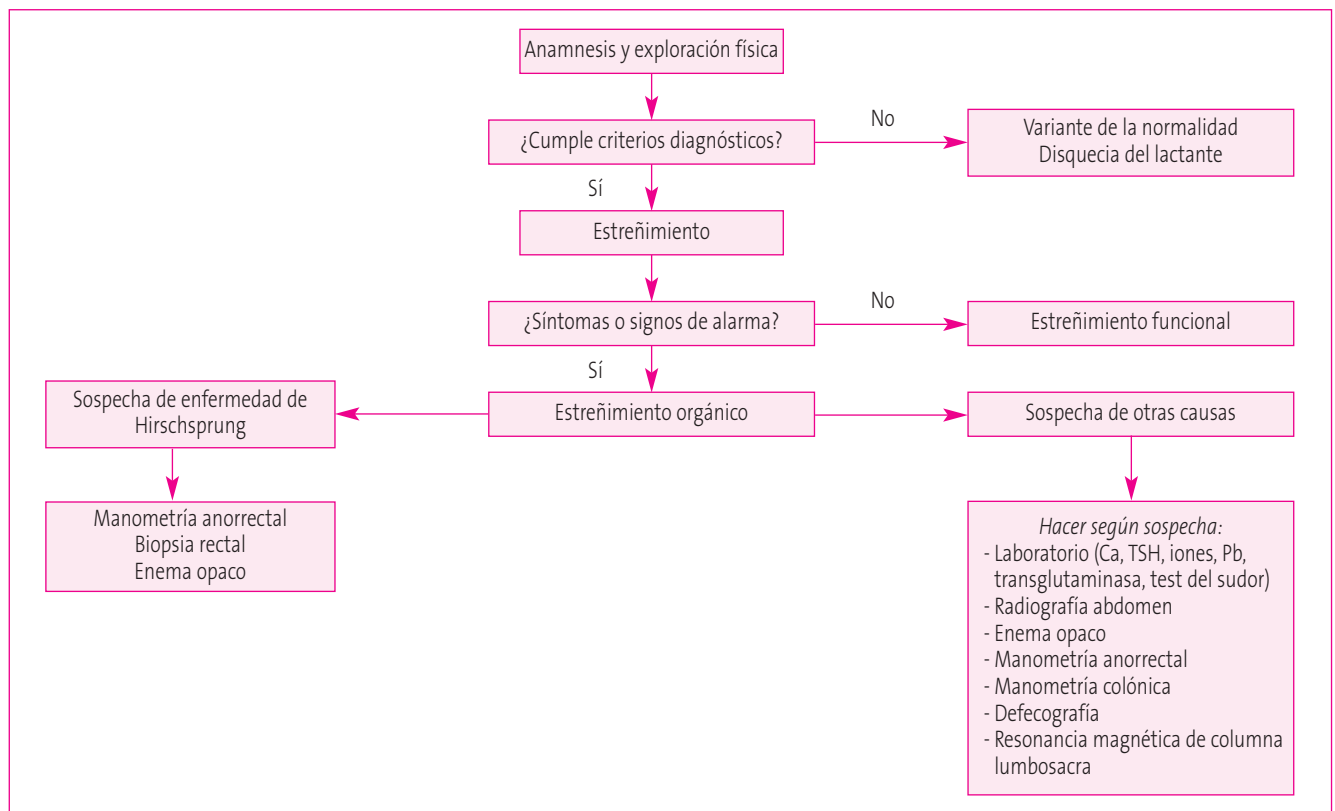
Anamnesis y exploración física

¿Cumple criterios diagnósticos?

No

Variante de la normalidad
Disquecia del lactante

Sí

Estreñimiento

¿Síntomas o signos de alarma?

No

Estreñimiento funcional

Sí

Sospecha de enfermedad de Hirschsprung

Estreñimiento orgánico

Sospecha de otras causas

Manometría anorrectal
Biopsia rectal
Enema opaco

*Hacer según sospecha:*
- Laboratorio (Ca, TSH, iones, Pb, transglutaminasa, test del sudor)
- Radiografía abdomen
- Enema opaco
- Manometría anorrectal
- Manometría colónica
- Defecografía
- Resonancia magnética de columna lumbosacra